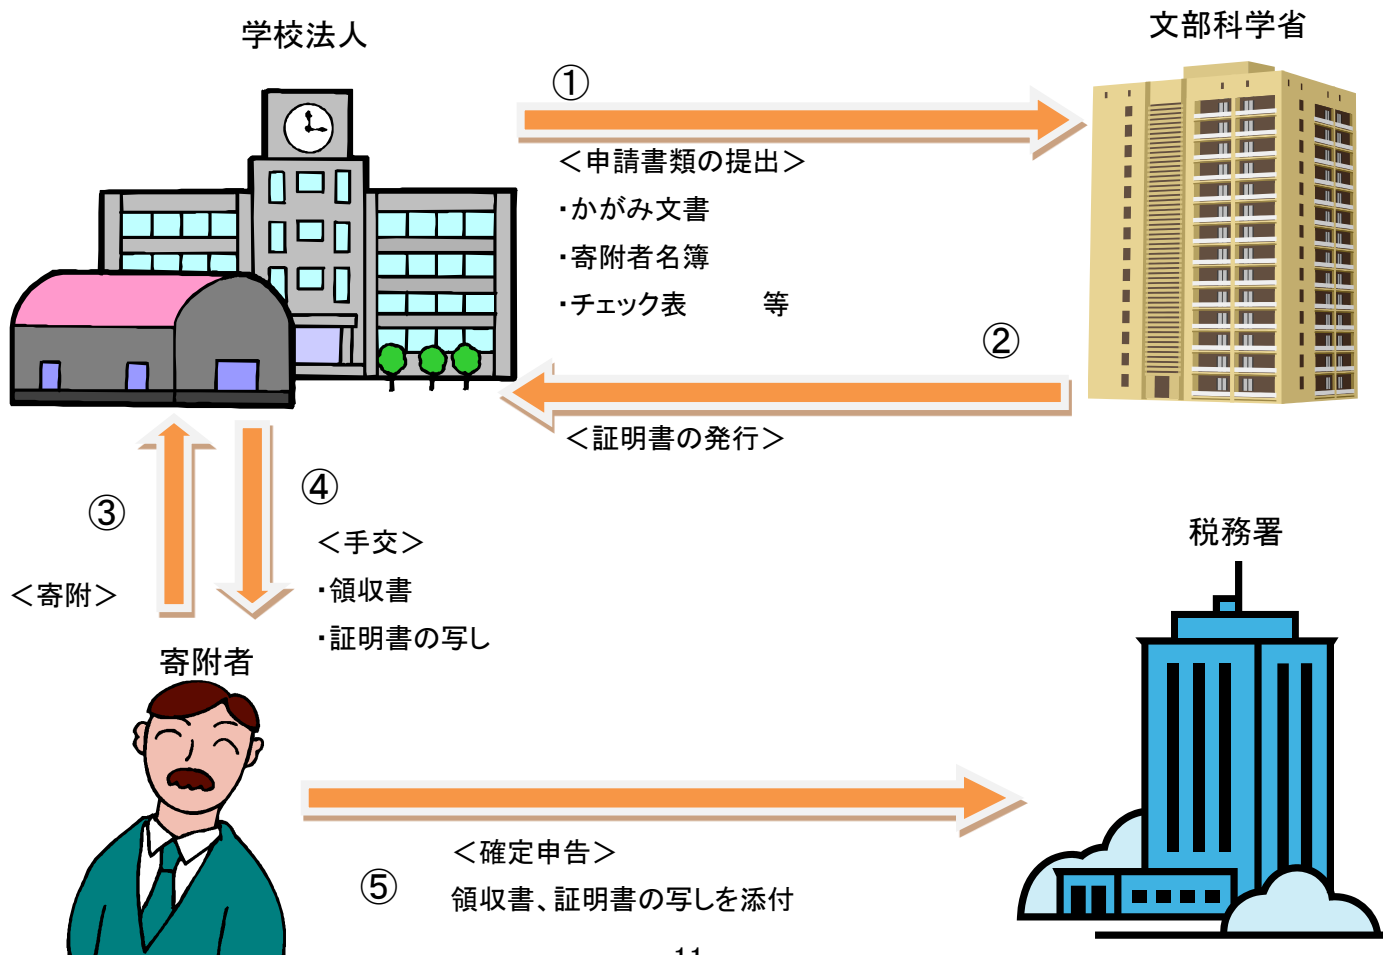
学校法人

文部科学省

①

＜申請書類の提出＞

・かがみ文書

・寄附者名簿

・チェック表　　等

②

＜証明書の発行＞

③

＜寄附＞

④

＜手交＞

・領収書

・証明書の写し

寄附者

税務署

＜確定申告＞

⑤

領収書、証明書の写しを添付

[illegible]